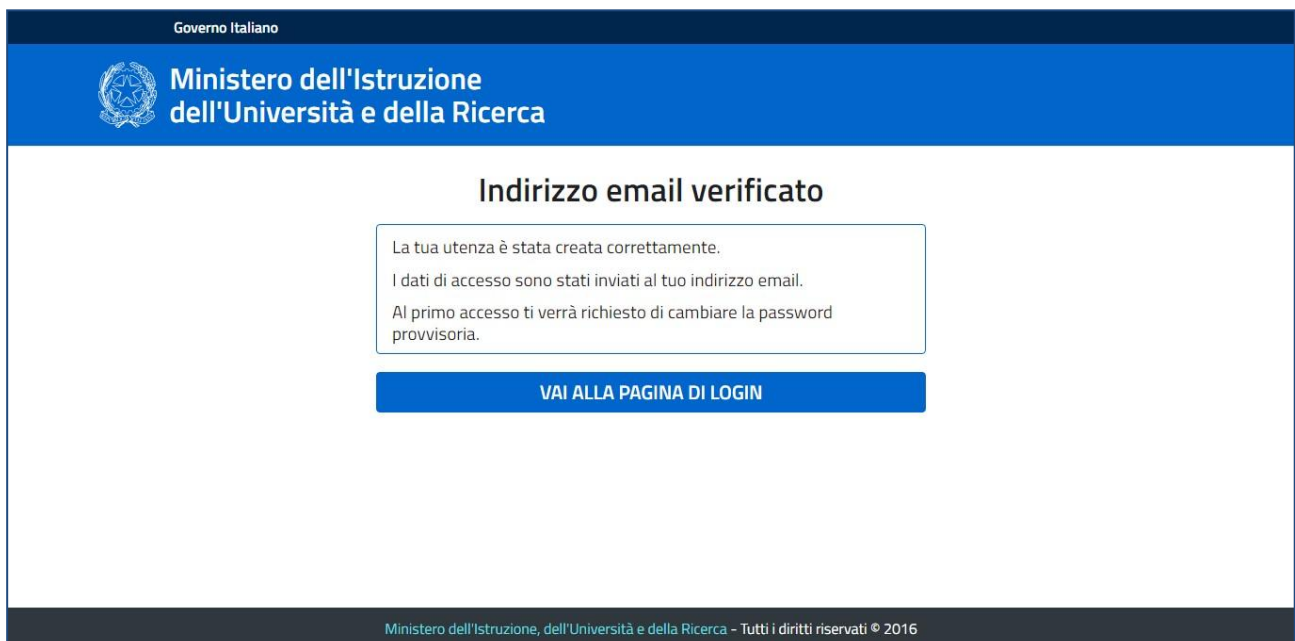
Governo Italiano

Ministero dell'Istruzione
dell'Università e della Ricerca

Indirizzo email verificato

La tua utenza è stata creata correttamente.

I dati di accesso sono stati inviati al tuo indirizzo email.

Al primo accesso ti verrà richiesto di cambiare la password provvisoria.

VAI ALLA PAGINA DI LOGIN

Ministero dell'Istruzione, dell'Università e della Ricerca - Tutti i diritti riservati © 2016